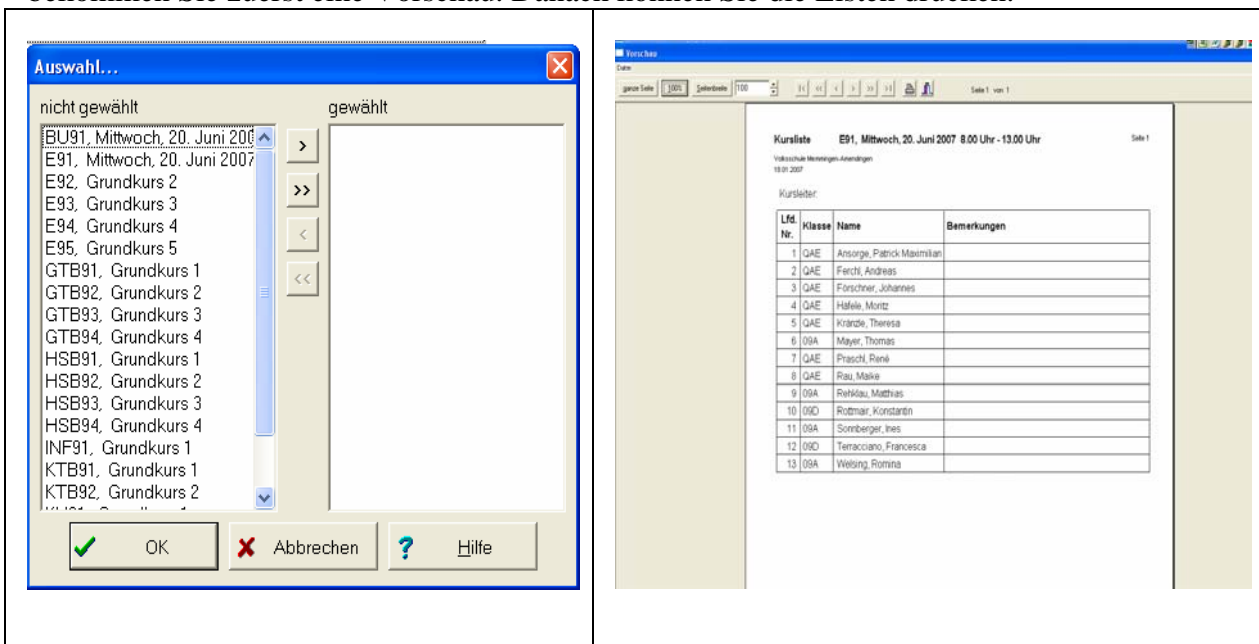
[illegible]

Auswahl...

nicht gewählt

gewählt

BU91, Mittwoch, 20. Juni 200
E91, Mittwoch, 20. Juni 2007
E92, Grundkurs 2
E93, Grundkurs 3
E94, Grundkurs 4
E95, Grundkurs 5
GTB91, Grundkurs 1
GTB92, Grundkurs 2
GTB93, Grundkurs 3
GTB94, Grundkurs 4
HSB91, Grundkurs 1
HSB92, Grundkurs 2
HSB93, Grundkurs 3
HSB94, Grundkurs 4
INF91, Grundkurs 1
KTB91, Grundkurs 1
KTB92, Grundkurs 2

>
>>
<
<<

OK
Abbrechen
Hilfe

Vorschau
Datei
ganze Seite 100% Seitenbreite 100
Seite 1 von 1

Kursliste E91, Mittwoch, 20. Juni 2007 8.00 Uhr - 13.00 Uhr Seite 1
Volksschule Memmingen-Amendingen
18.01.2007

Kursleiter:

| Lfd. Nr. | Klasse | Name | Bemerkungen |
|---|---|---|---|
| 1 | QAE | Ansorge, Patrick Maximilian | |
| 2 | QAE | Ferchl, Andreas | |
| 3 | QAE | Förschner, Johannes | |
| 4 | QAE | Häfele, Moritz | |
| 5 | QAE | Kränzle, Theresa | |
| 6 | 09A | Mayer, Thomas | |
| 7 | QAE | Praschl, René | |
| 8 | QAE | Rau, Maike | |
| 9 | 09A | Rehklau, Matthias | |
| 10 | 09D | Rottmair, Konstantin | |
| 11 | 09A | Sonnberger, Ines | |
| 12 | 09D | Terracciano, Francesca | |
| 13 | 09A | Welsing, Romina | |